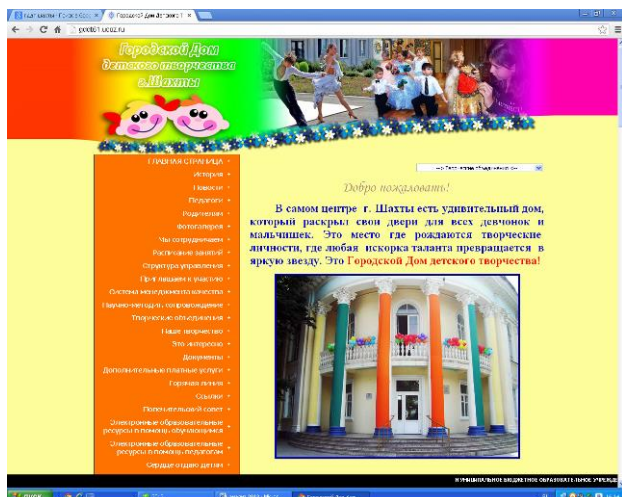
Городской Дом детского творчества г.Шахты

ГЛАВНАЯ СТРАНИЦА
История
Новости
Педагоги
Родителям
Фотогалерея
Мы сотрудничаем
Расписание занятий
Структура управления
Приглашаем к участию
Система менеджмента качества
Научно-методич. сопровождение
Творческие объединения
Наше творчество
Это интересно
Документы
Дополнительные платные услуги
Горячая линия
Ссылки
Попечительский совет
Электронные образовательные ресурсы в помощь обучающимся
Электронные образовательные ресурсы в помощь педагогам
Сердце отдаю детям

Добро пожаловать!

В самом центре г. Шахты есть удивительный дом, который раскрыл свои двери для всех девчонок и мальчишек. Это место где рождаются творческие личности, где любая искорка таланта превращается в яркую звезду. Это Городской Дом детского творчества!

МУНИЦИПАЛЬНОЕ БЮДЖЕТНОЕ ОБРАЗОВАТЕЛЬНОЕ УЧРЕЖДЕ